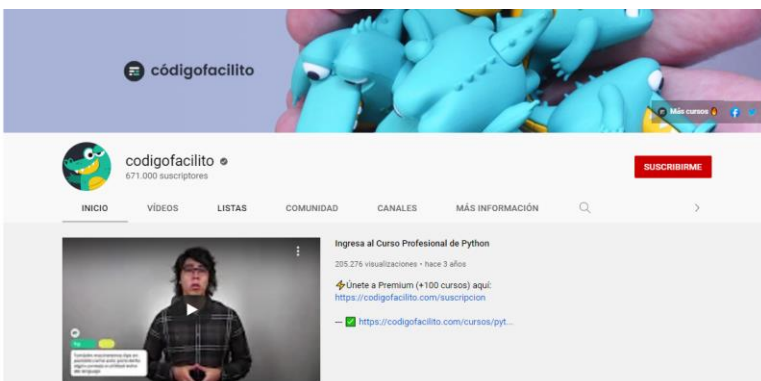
códigofacilito

Más cursos

codigofacilito
671.000 suscriptores

SUSCRIBIRME

INICIO VÍDEOS LISTAS COMUNIDAD CANALES MÁS INFORMACIÓN

Ingresa al Curso Profesional de Python

205.276 visualizaciones • hace 3 años

⚡Únete a Premium (+100 cursos) aquí:
https://codigofacilito.com/suscripcion

— ✅ https://codigofacilito.com/cursos/pyt...

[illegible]